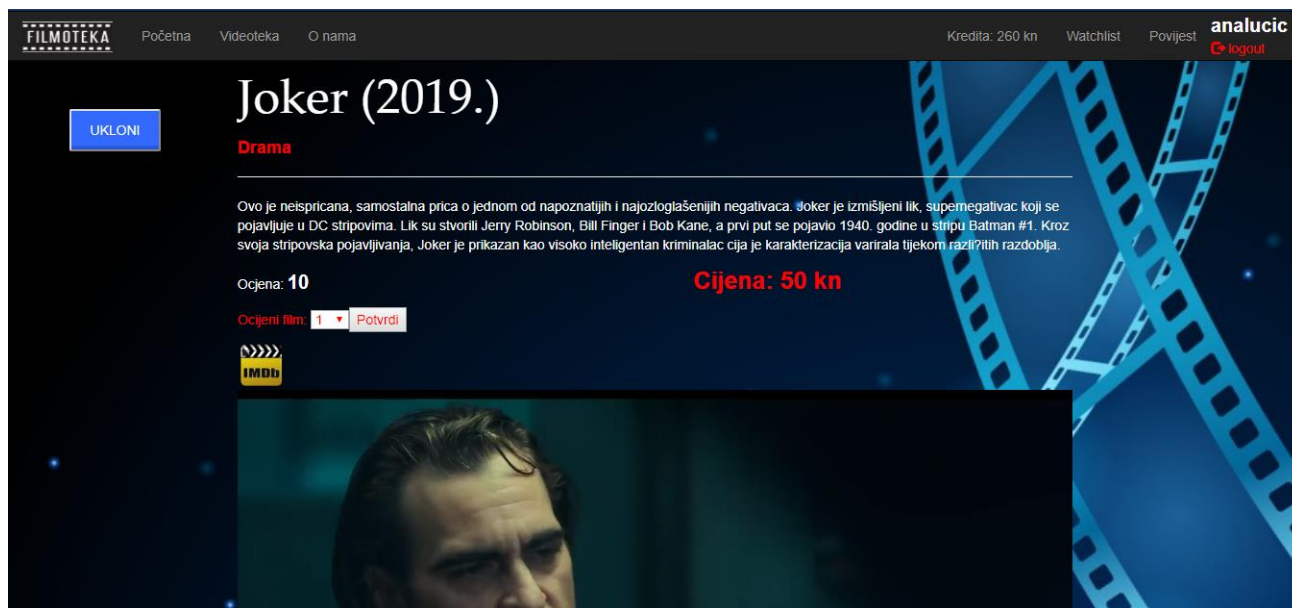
FILMOTEKA Početna Videoteka O nama

Kredita: 260 kn Watchlist Povijest analucic logout

UKLONI

Joker (2019.)

Drama

Ovo je neispricana, samostalna prica o jednom od napoznatijih i najozloglašenijih negativaca. Joker je izmišljeni lik, supernegativac koji se pojavljuje u DC stripovima. Lik su stvorili Jerry Robinson, Bill Finger i Bob Kane, a prvi put se pojavio 1940. godine u stripu Batman #1. Kroz svoja stripovska pojavljivanja, Joker je prikazan kao visoko inteligentan kriminalac cija je karakterizacija varirala tijekom razli?itih razdoblja.

Ocjena: 10

Cijena: 50 kn

Ocijeni film: 1 Potvrdi

IMDb